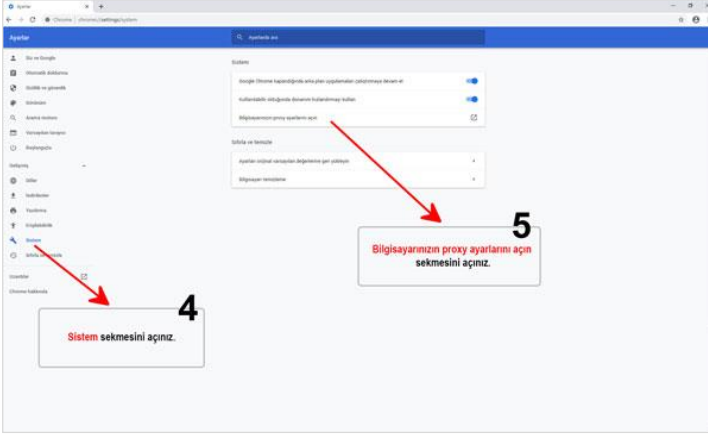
Ayarlar

Chrome | chrome://settings/system

Ayarlar

Ayarlarda ara

Siz ve Google
Otomatik doldurma
Gizlilik ve güvenlik
Görünüm
Arama motoru
Varsayılan tarayıcı
Başlangıçta

Gelişmiş

Diller
İndirilenler
Yazdırma
Erişilebilirlik
Sistem
Sıfırla ve temizle

Uzantılar
Chrome hakkında

Sistem

Google Chrome kapandığında arka plan uygulamaları çalıştırmaya devam et
Kullanılabilir olduğunda donanım hızlandırmayı kullan
Bilgisayarınızın proxy ayarlarını açın

Sıfırla ve temizle

Ayarları orijinal varsayılan değerlerine geri yükleyin
Bilgisayarı temizleme

5

Bilgisayarınızın proxy ayarlarını açın sekmesini açınız.

4

Sistem sekmesini açınız.